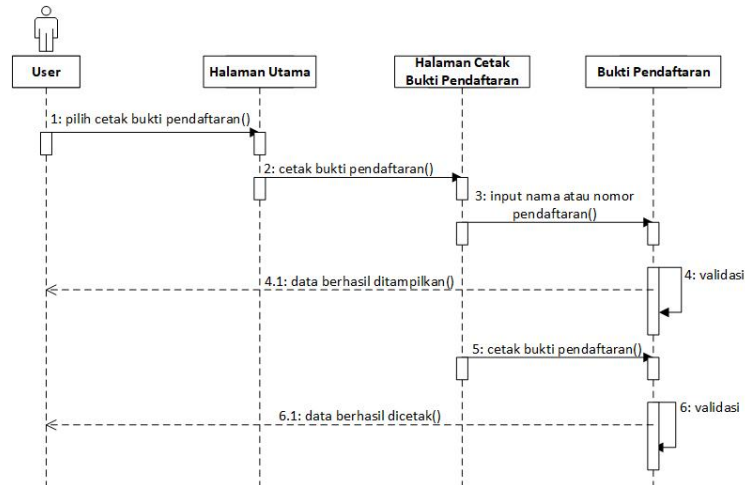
User

Halaman Utama

Halaman Cetak Bukti Pendaftaran

Bukti Pendaftaran

1: pilih cetak bukti pendaftaran()

2: cetak bukti pendaftaran()

3: input nama atau nomor pendaftaran()

4: validasi

4.1: data berhasil ditampilkan()

5: cetak bukti pendaftaran()

6: validasi

6.1: data berhasil dicetak()